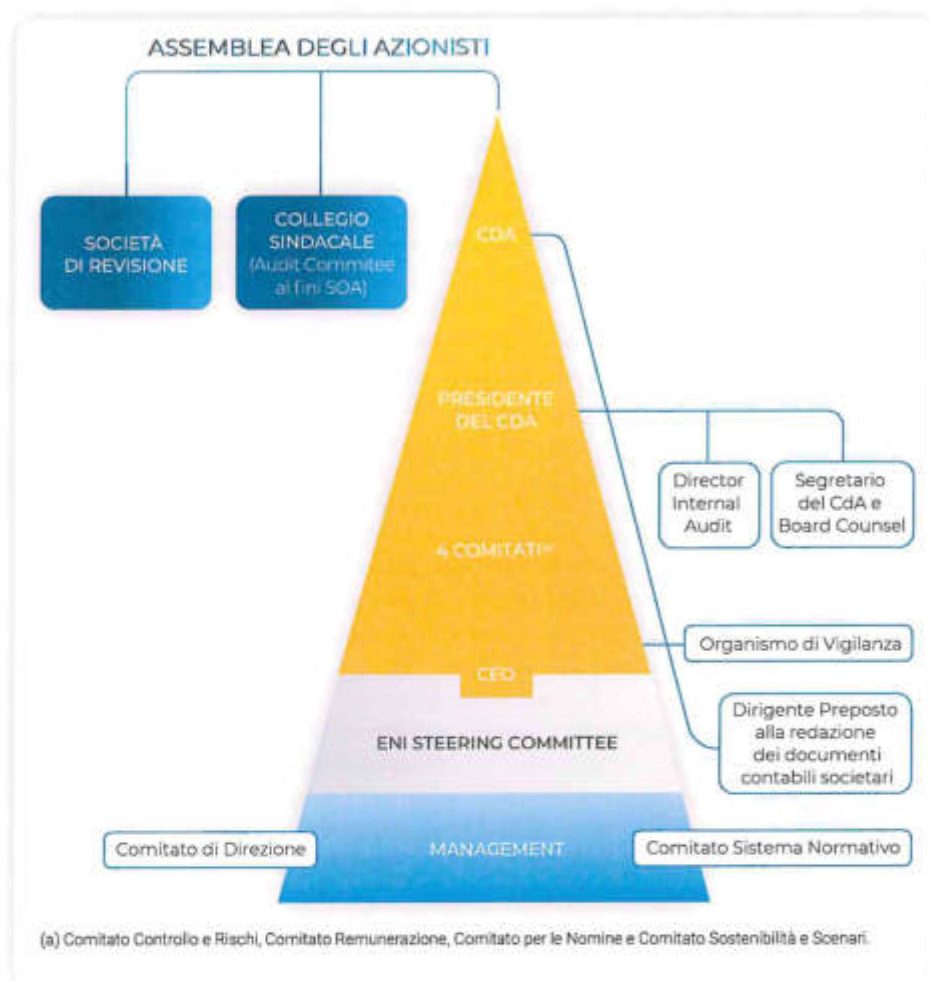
ASSEMBLEA DEGLI AZIONISTI

SOCIETÀ DI REVISIONE

COLLEGIO SINDACALE (Audit Commitee ai fini SOA)

CDA

PRESIDENTE DEL CDA

Director Internal Audit

Segretario del CdA e Board Counsel

4 COMITATI(a)

Organismo di Vigilanza

CEO

ENI STEERING COMMITTEE

Dirigente Preposto alla redazione dei documenti contabili societari

Comitato di Direzione

MANAGEMENT

Comitato Sistema Normativo

(a) Comitato Controllo e Rischi, Comitato Remunerazione, Comitato per le Nomine e Comitato Sostenibilità e Scenari.